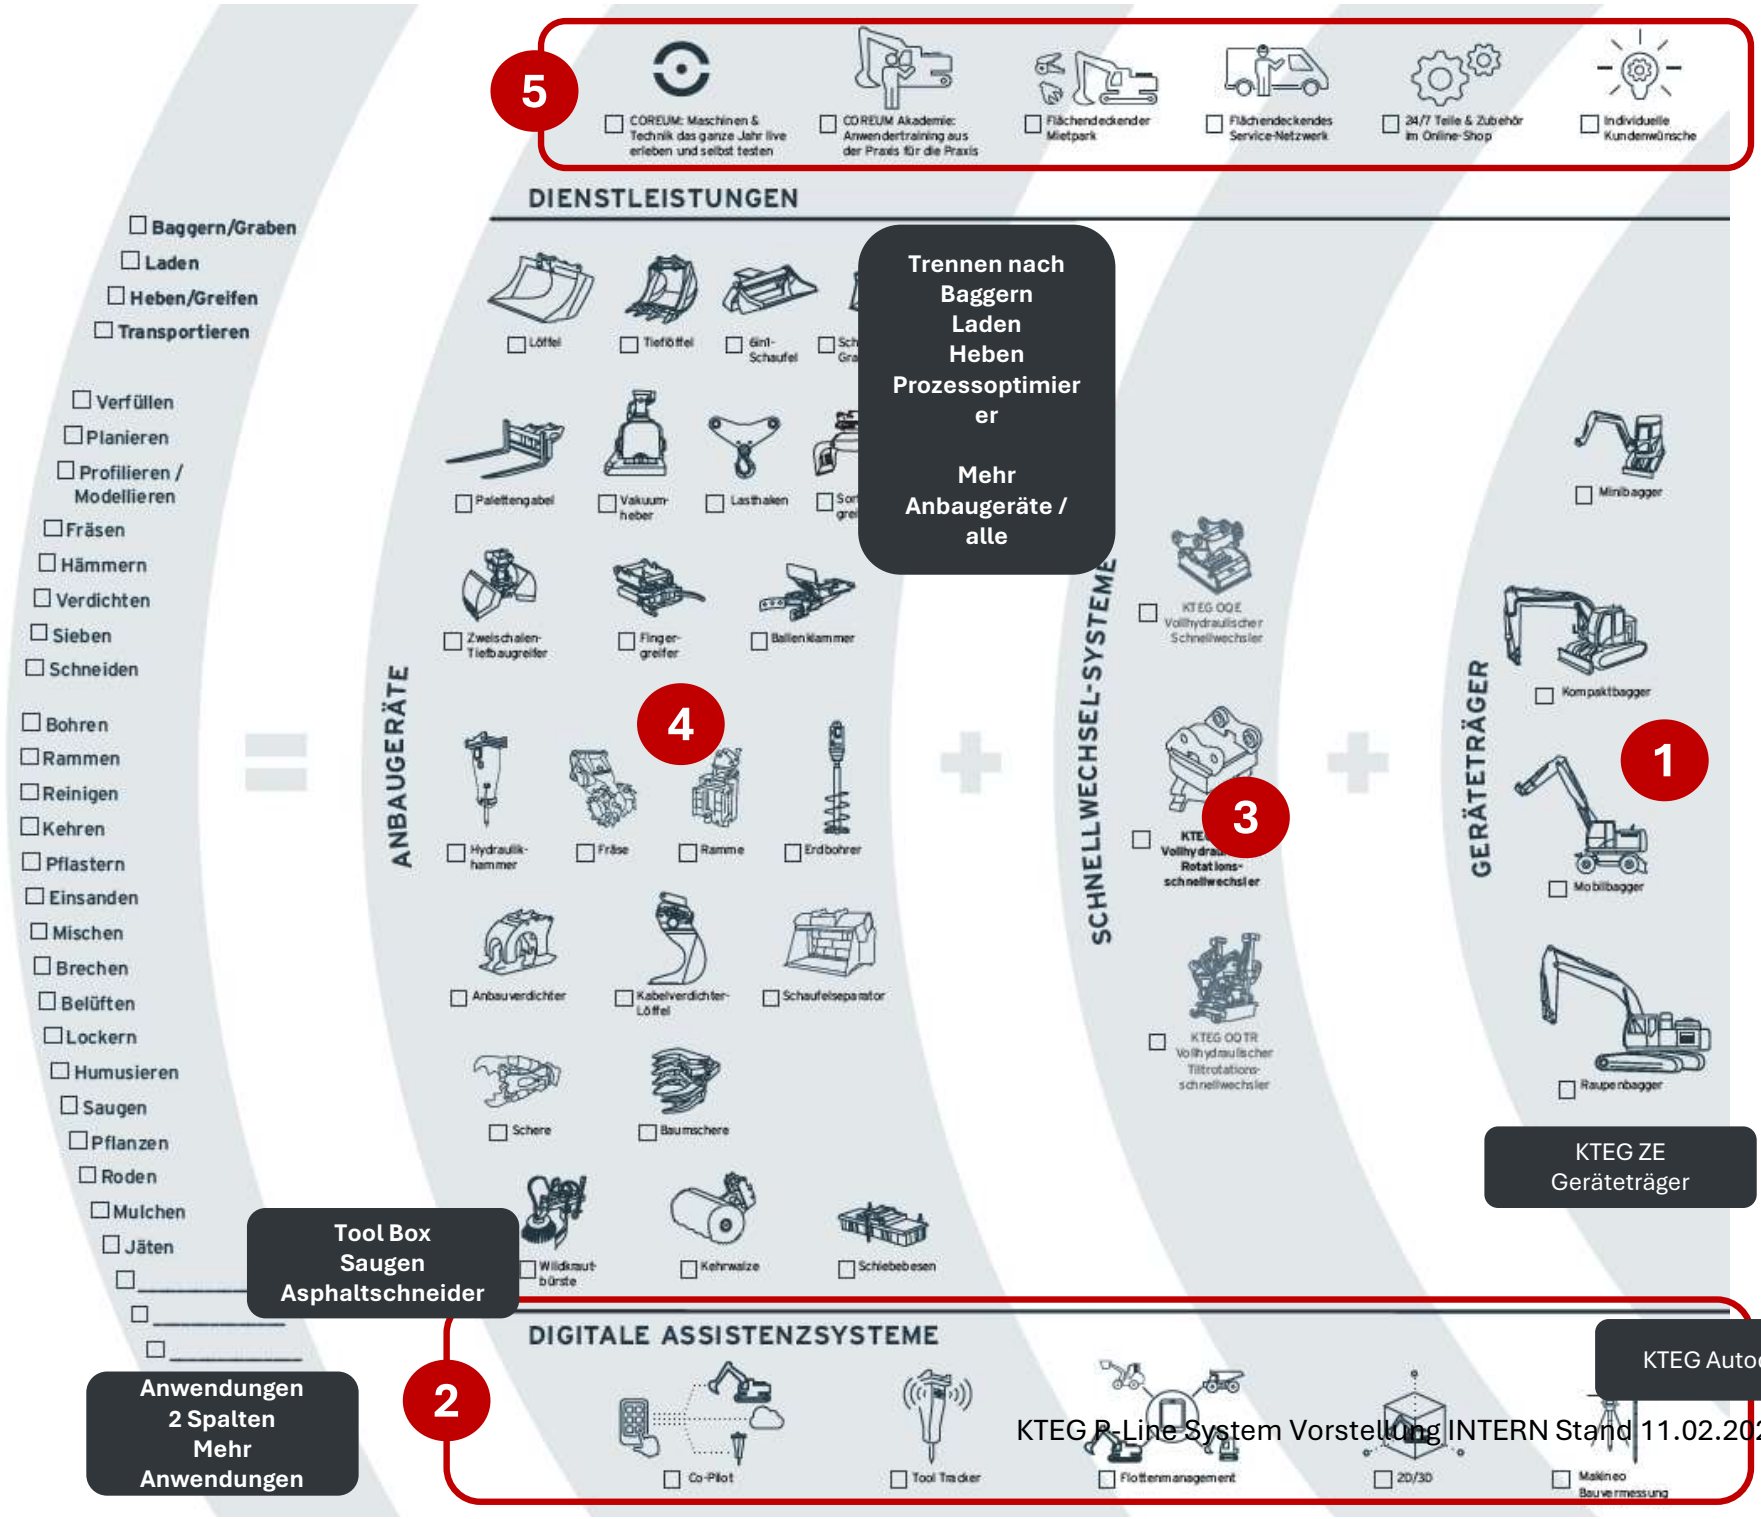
5

COREUM: Maschinen & Technik das ganze Jahr live erleben und selbst testen

COREUM Akademie: Anwendertraining aus der Praxis für die Praxis

Flächendeckender Mietpark

Flächendeckendes Service-Netzwerk

24/7 Teile & Zubehör im Online-Shop

Individuelle Kundenwünsche

DIENSTLEISTUNGEN

Baggern/Graben
Laden
Heben/Greifen
Transportieren

Verfüllen
Planieren
Profilieren / Modellieren
Fräsen
Hämmern
Verdichten
Sieben
Schneiden

Bohren
Rammen
Reinigen
Kehren
Pflastern
Einsanden
Mischen
Brechen
Belüften
Lockern
Humusieren
Saugen
Pflanzen
Roden
Mulchen
Jäten
__________
__________
__________

Anwendungen
2 Spalten
Mehr
Anwendungen

Tool Box
Saugen
Asphaltschneider

=

ANBAUGERÄTE

Löffel
Tieflöffel
6in1-Schaufel
Sch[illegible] Gra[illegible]

Trennen nach
Baggern
Laden
Heben
Prozessoptimierer

Mehr
Anbaugeräte / alle

Palettengabel
Vakuumheber
Lasthaken
Sor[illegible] grei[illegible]

Zweischalen-Tiefbaugreifer
Fingergreifer
Ballenklammer

4

Hydraulikhammer
Fräse
Ramme
Erdbohrer

Anbauverdichter
Kabelverdichter-Löffel
Schaufelseparator

Schere
Baumschere

Wildkrautbürste
Kehrwalze
Schiebebesen

+

SCHNELLWECHSEL-SYSTEME

KTEG OQE Vollhydraulischer Schnellwechsler

KTE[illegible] Vollhydrau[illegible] Rotations-schnellwechsler

3

KTEG OQTR Vollhydraulischer Tiltrotations-schnellwechsler

+

GERÄTETRÄGER

Minibagger
Kompaktbagger

1

Mobilbagger
Raupenbagger

KTEG ZE
Geräteträger

DIGITALE ASSISTENZSYSTEME

2

KTEG Auto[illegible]

Co-Pilot
Tool Tracker
Flottenmanagement
2D/3D
Makineo Bauvermessung

KTEG R-Line System Vorstellung INTERN Stand 11.02.20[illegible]